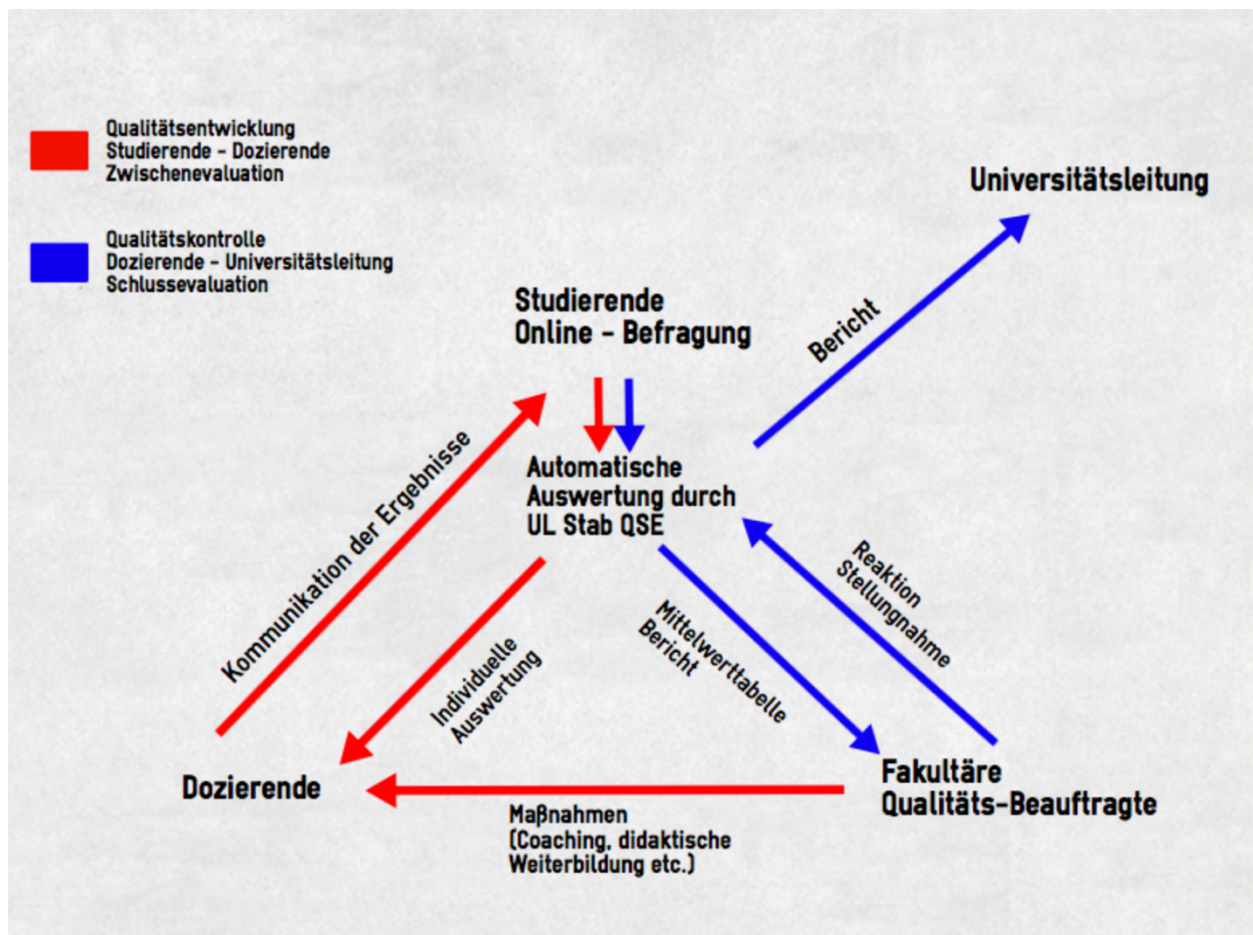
Qualitätsentwicklung
Studierende - Dozierende
Zwischenevaluation

Qualitätskontrolle
Dozierende - Universitätsleitung
Schlussevaluation

Universitätsleitung

Studierende
Online - Befragung

Bericht

Automatische
Auswertung durch
UL Stab QSE

Kommunikation der Ergebnisse

Reaktion
Stellungnahme

Mittelwerttabelle
Bericht

Individuelle
Auswertung

Dozierende

Fakultäre
Qualitäts-Beauftragte

Maßnahmen
(Coaching, didaktische
Weiterbildung etc.)